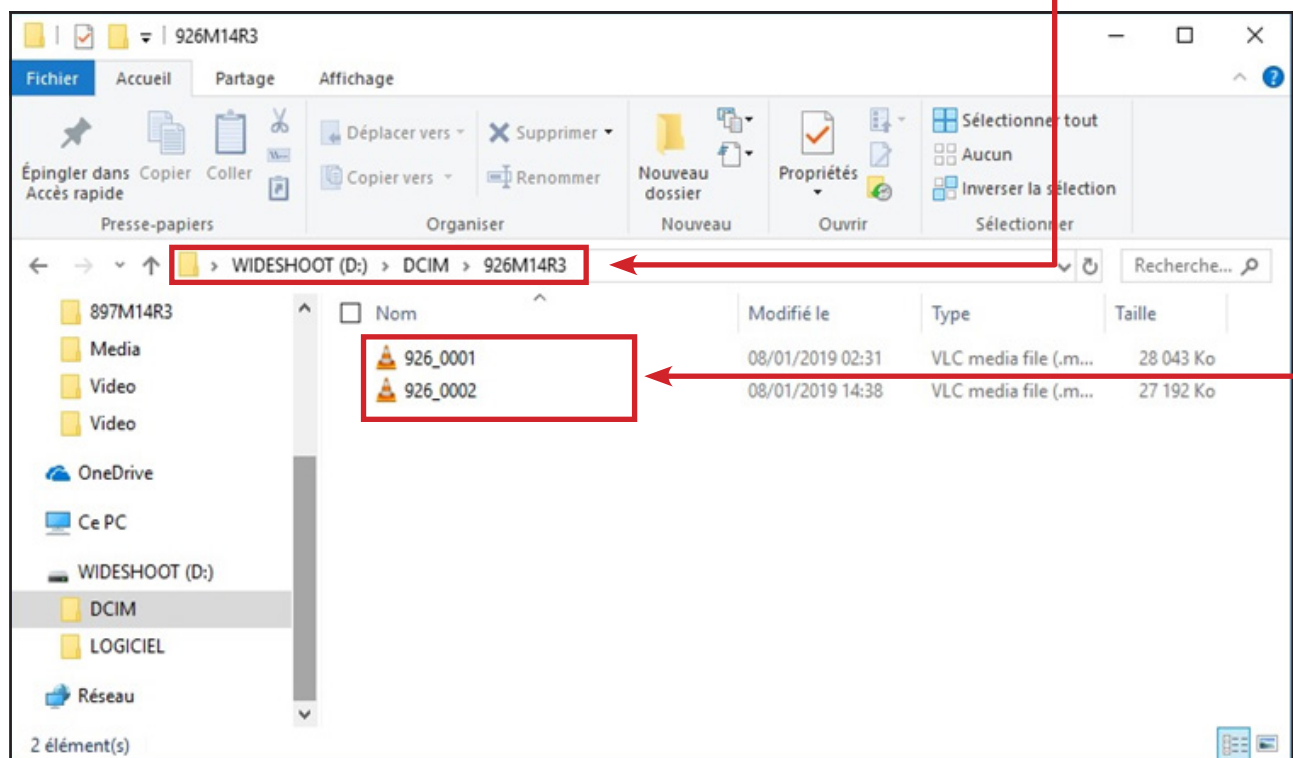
926M14R3

Fichier Accueil Partage Affichage

Épingler dans Accès rapide Copier Coller
Presse-papiers

Déplacer vers Supprimer
Copier vers Renommer
Organiser

Nouveau dossier
Nouveau

Propriétés
Ouvrir

Sélectionner tout
Aucun
Inverser la sélection
Sélectionner

> WIDESHOOT (D:) > DCIM > 926M14R3

Recherche...

897M14R3
Media
Video
Video
OneDrive
Ce PC
WIDESHOOT (D:)
DCIM
LOGICIEL
Réseau

| Nom | Modifié le | Type | Taille |
|---|---|---|---|
| 926_0001 | 08/01/2019 02:31 | VLC media file (.m... | 28 043 Ko |
| 926_0002 | 08/01/2019 14:38 | VLC media file (.m... | 27 192 Ko |

2 élément(s)